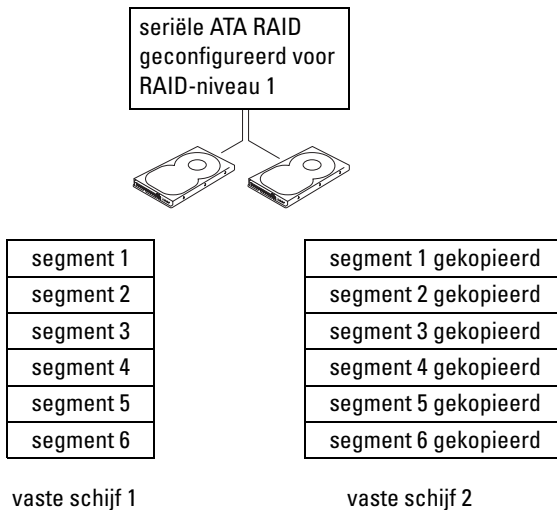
seriële ATA RAID geconfigureerd voor RAID-niveau 1

| segment 1 |
|---|
| segment 2 |
| segment 3 |
| segment 4 |
| segment 5 |
| segment 6 |

vaste schijf 1

| segment 1 gekopieerd |
|---|
| segment 2 gekopieerd |
| segment 3 gekopieerd |
| segment 4 gekopieerd |
| segment 5 gekopieerd |
| segment 6 gekopieerd |

vaste schijf 2